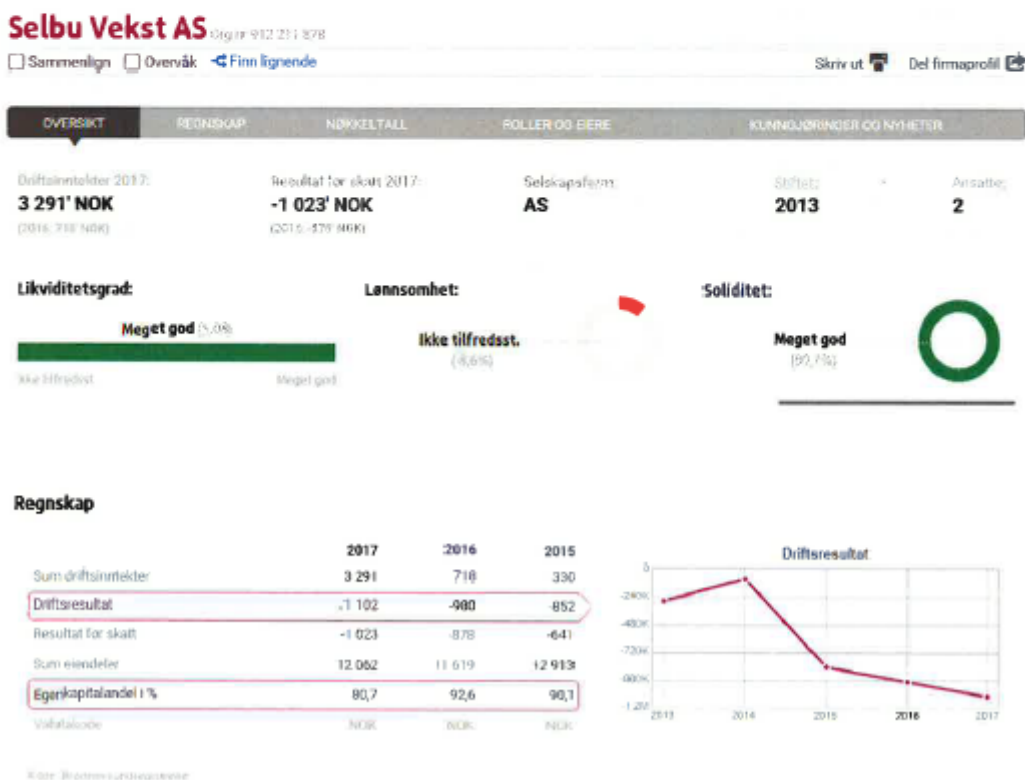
Selbu Vekst AS Org nr 912 211 878

☐ Sammenlign ☐ Overvåk Finn lignende

Skriv ut Del firmaprofil

OVERSIKT REGNSKAP NØKKELTALL ROLLER OG EIERE KUNNGJØRINGER OG NYHETER

Driftsinntekter 2017:
3 291' NOK
(2016: 718' NOK)

Resultat før skatt 2017:
-1 023' NOK
(2016: -878' NOK)

Selskapsform:
AS

Stiftet:
2013

Ansatte:
2

Likviditetsgrad:
Meget god (5,08)
Ikke tilfredsst. Meget god

Lønnsomhet:
Ikke tilfredsst.
(-8,6%)

Soliditet:
Meget god
(80,7%)

Regnskap

| | 2017 | 2016 | 2015 |
|---|---|---|---|
| Sum driftsinntekter | 3 291 | 718 | 330 |
| Driftsresultat | -1 102 | -980 | -852 |
| Resultat før skatt | -1 023 | -878 | -641 |
| Sum eiendeler | 12 062 | 11 619 | 12 913 |
| Egenkapitalandel i % | 80,7 | 92,6 | 90,1 |
| Valutakode | NOK | NOK | NOK |

Driftsresultat
0
-240K
-480K
-720K
-960K
-1.2M
2013 2014 2015 2016 2017

Kilde: Brønnøysundregistrene